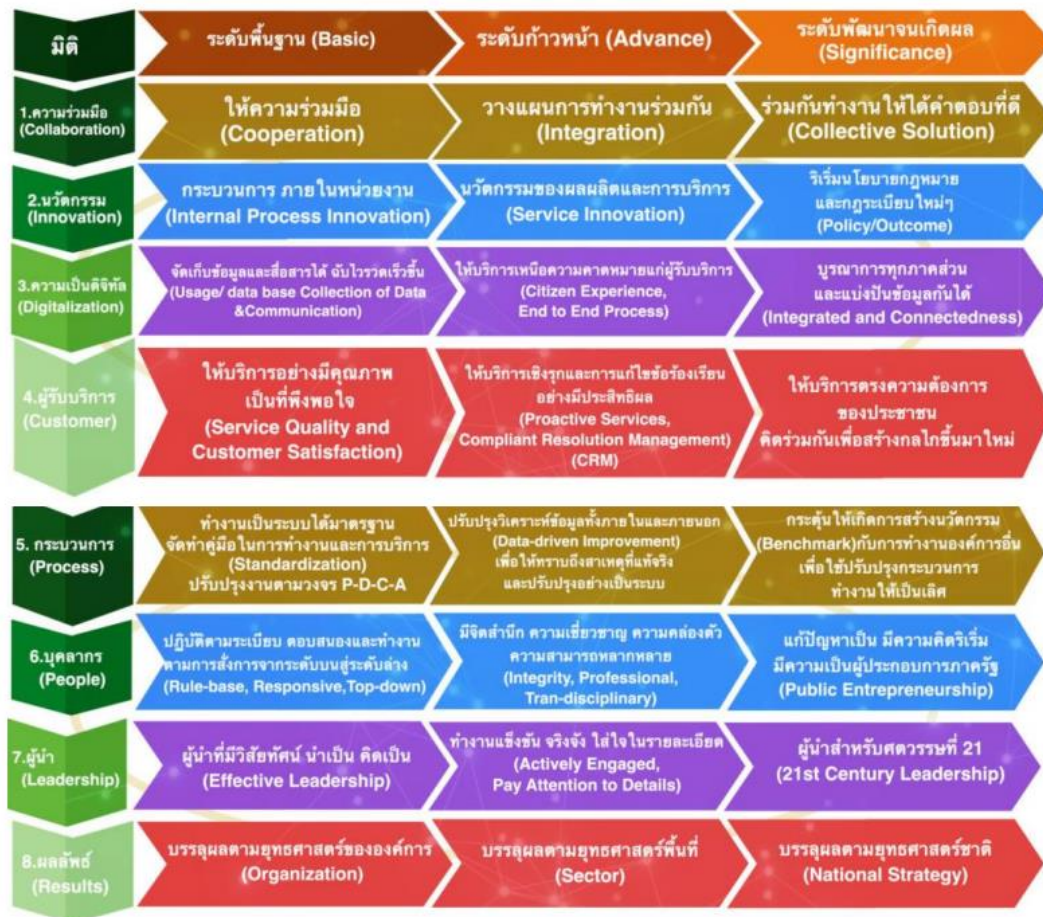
| มิติ | ระดับพื้นฐาน (Basic) | ระดับก้าวหน้า (Advance) | ระดับพัฒนาจนเกิดผล (Significance) |
|---|---|---|---|
| 1.ความร่วมมือ (Collaboration) | ให้ความร่วมมือ (Cooperation) | วางแผนการทำงานร่วมกัน (Integration) | ร่วมกันทำงานให้ได้คำตอบที่ดี (Collective Solution) |
| 2.นวัตกรรม (Innovation) | กระบวนการ ภายในหน่วยงาน (Internal Process Innovation) | นวัตกรรมของผลผลิตและการบริการ (Service Innovation) | ริเริ่มนโยบายกฎหมาย และกฎระเบียบใหม่ๆ (Policy/Outcome) |
| 3.ความเป็นดิจิทัล (Digitalization) | จัดเก็บข้อมูลและสื่อสารได้ ฉับไวรวดเร็วขึ้น (Usage/ data base Collection of Data &Communication) | ให้บริการเหนือความคาดหมายแก่ผู้รับบริการ (Citizen Experience, End to End Process) | บูรณาการทุกภาคส่วน และแบ่งปันข้อมูลกันได้ (Integrated and Connectedness) |
| 4.ผู้รับบริการ (Customer) | ให้บริการอย่างมีคุณภาพ เป็นที่พึงพอใจ (Service Quality and Customer Satisfaction) | ให้บริการเชิงรุกและการแก้ไขข้อร้องเรียนอย่างมีประสิทธิผล (Proactive Services, Compliant Resolution Management) (CRM) | ให้บริการตรงความต้องการของประชาชน คิดร่วมกันเพื่อสร้างกลไกขึ้นมาใหม่ |
| 5. กระบวนการ (Process) | ทำงานเป็นระบบได้มาตรฐาน จัดทำคู่มือในการทำงานและการบริการ (Standardization) ปรับปรุงงานตามวงจร P-D-C-A | ปรับปรุงวิเคราะห์ข้อมูลทั้งภายในและภายนอก (Data-driven Improvement) เพื่อให้ทราบถึงสาเหตุที่แท้จริง และปรับปรุงอย่างเป็นระบบ | กระตุ้นให้เกิดการสร้างนวัตกรรม (Benchmark)กับการทำงานองค์การอื่น เพื่อใช้ปรับปรุงกระบวนการ ทำงานให้เป็นเลิศ |
| 6.บุคลากร (People) | ปฏิบัติตามระเบียบ ตอบสนองและทำงานตามการสั่งการจากระดับบนสู่ระดับล่าง (Rule-base, Responsive,Top-down) | มีจิตสำนึก ความเชี่ยวชาญ ความคล่องตัว ความสามารถหลากหลาย (Integrity, Professional, Tran-disciplinary) | แก้ปัญหาเป็น มีความคิดริเริ่ม มีความเป็นผู้ประกอบการภาครัฐ (Public Entrepreneurship) |
| 7.ผู้นำ (Leadership) | ผู้นำที่มีวิสัยทัศน์ นำเป็น คิดเป็น (Effective Leadership) | ทำงานแข็งขัน จริงจัง ใส่ใจในรายละเอียด (Actively Engaged, Pay Attention to Details) | ผู้นำสำหรับศตวรรษที่ 21 (21st Century Leadership) |
| 8.ผลลัพธ์ (Results) | บรรลุผลตามยุทธศาสตร์ขององค์การ (Organization) | บรรลุผลตามยุทธศาสตร์พื้นที่ (Sector) | บรรลุผลตามยุทธศาสตร์ชาติ (National Strategy) |